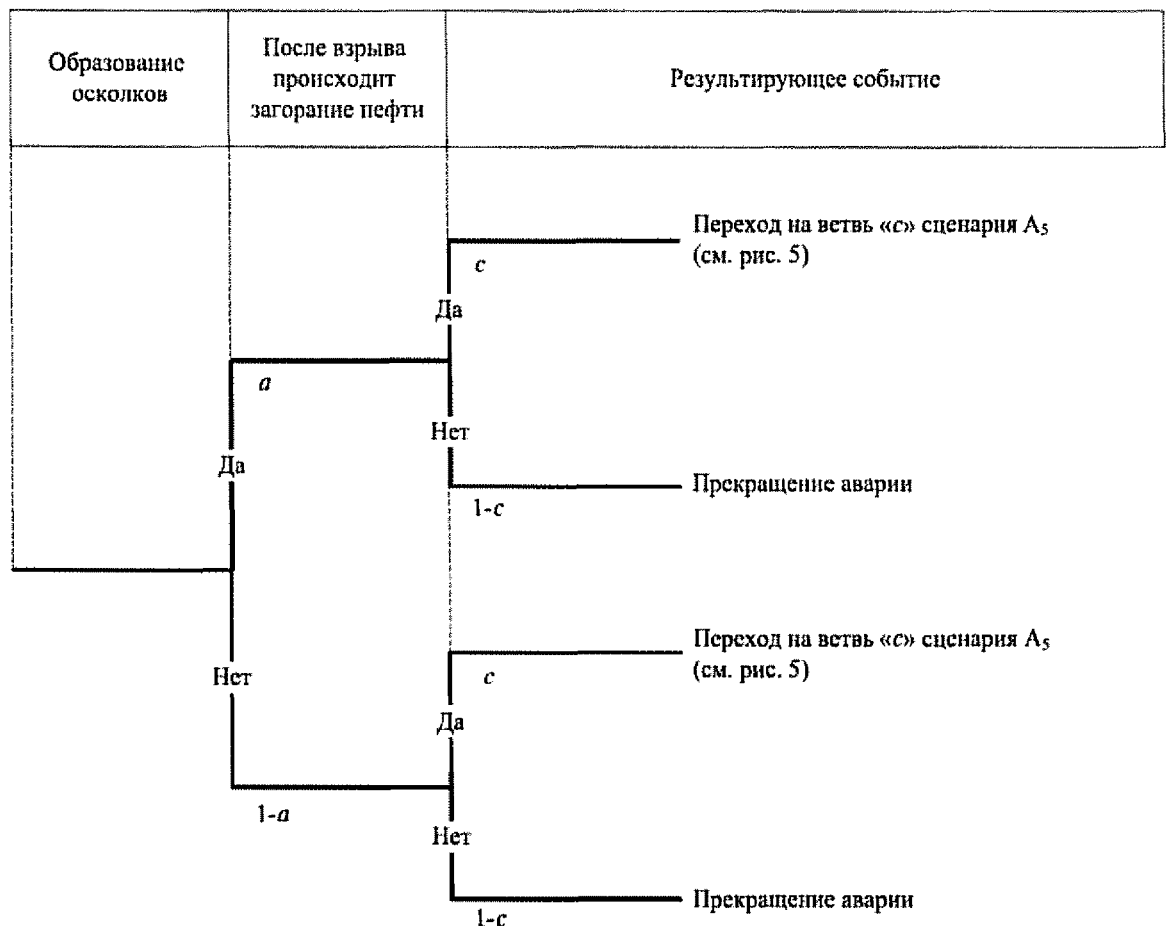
| Образование осколков | После взрыва происходит загорание пефти | Результирующее событие |
|---|---|---|

Переход на ветвь «c» сценария $A_5$ (см. рис. 5)

c

Да

a

Нет

Да

Прекращение аварии

1-c

Переход на ветвь «c» сценария $A_5$ (см. рис. 5)

Нет

c

Да

1-a

Нет

Прекращение аварии

1-c